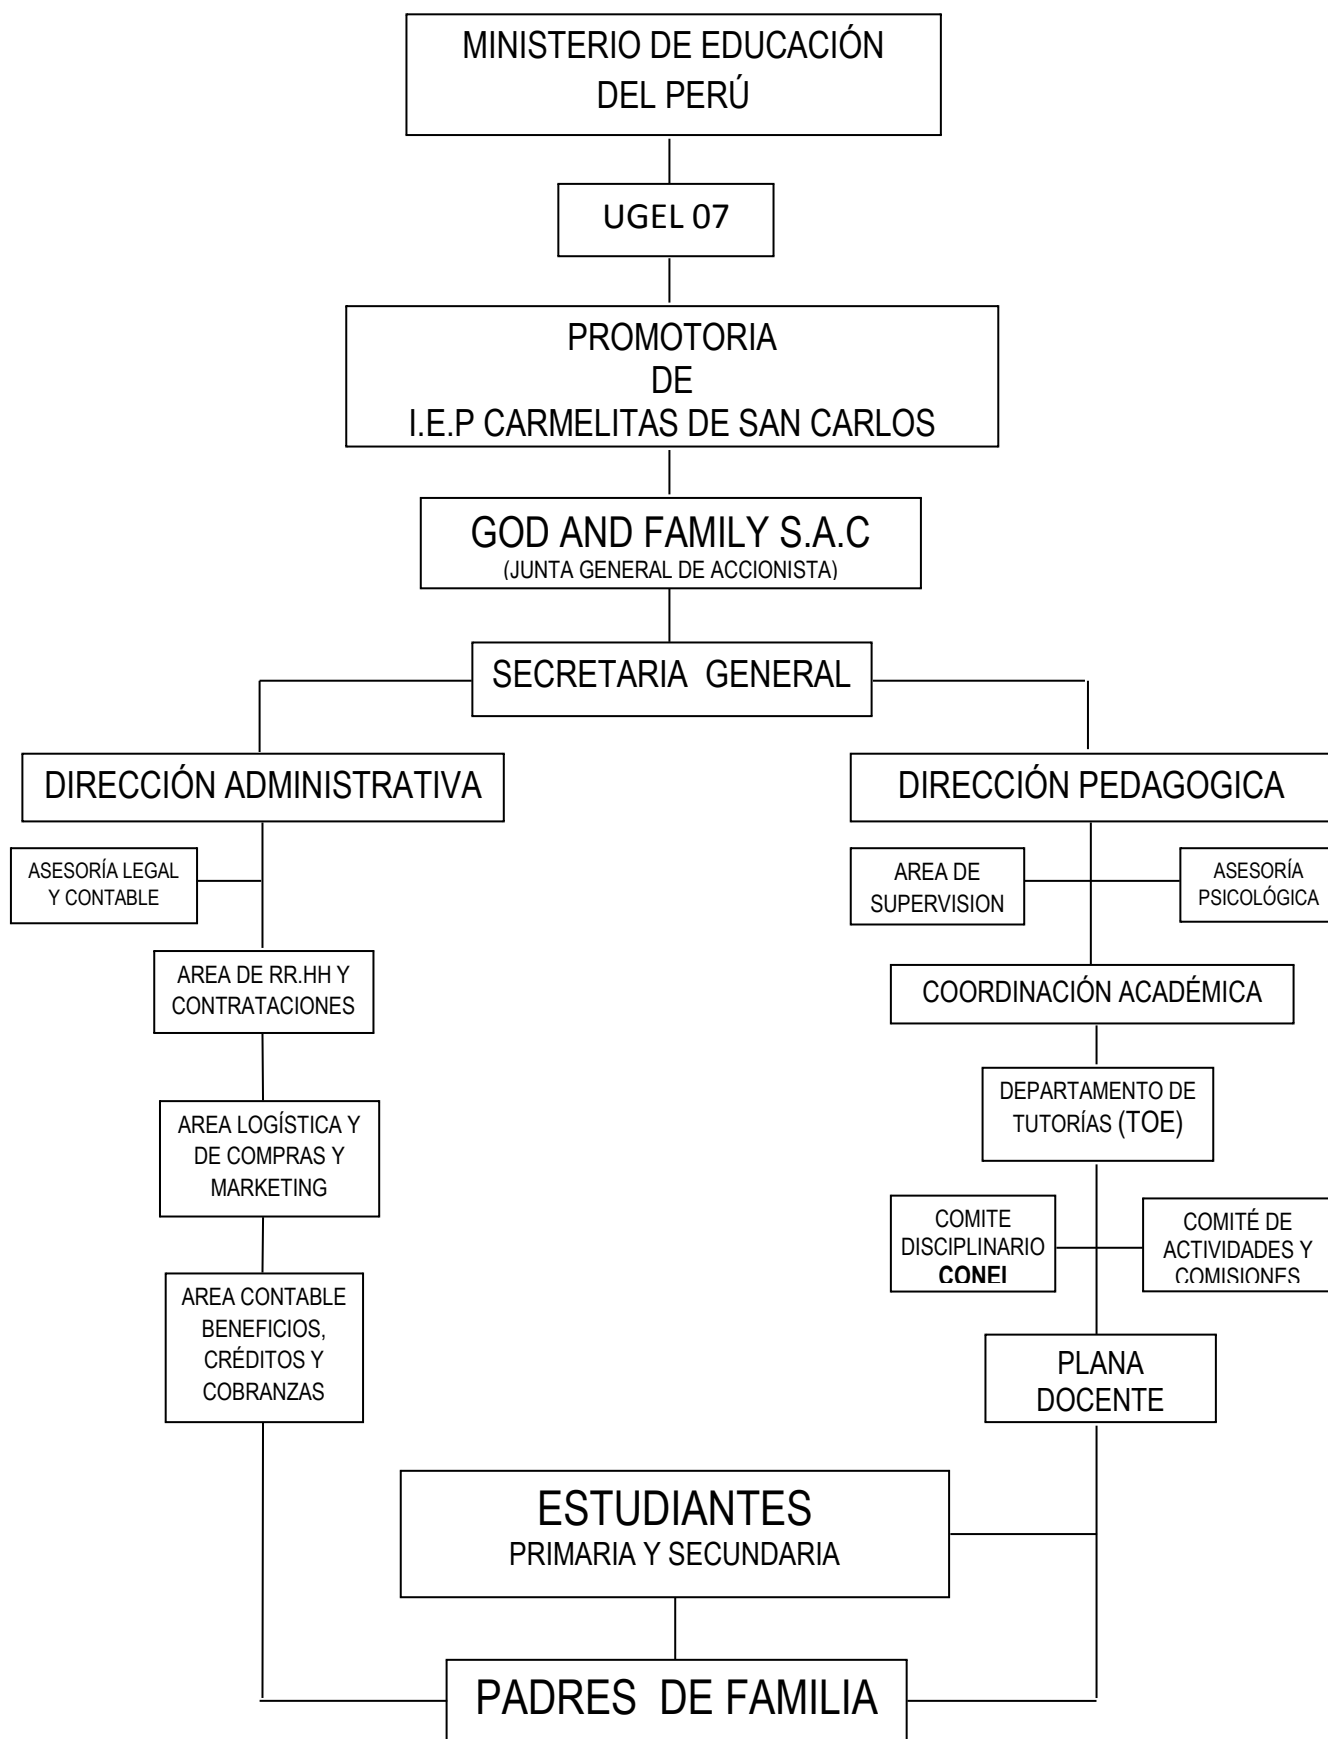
MINISTERIO DE EDUCACIÓN DEL PERÚ

UGEL 07

PROMOTORIA DE I.E.P CARMELITAS DE SAN CARLOS

GOD AND FAMILY S.A.C
(JUNTA GENERAL DE ACCIONISTA)

SECRETARIA GENERAL

DIRECCIÓN ADMINISTRATIVA

ASESORÍA LEGAL Y CONTABLE

AREA DE RR.HH Y CONTRATACIONES

AREA LOGÍSTICA Y DE COMPRAS Y MARKETING

AREA CONTABLE BENEFICIOS, CRÉDITOS Y COBRANZAS

DIRECCIÓN PEDAGOGICA

AREA DE SUPERVISION

ASESORÍA PSICOLÓGICA

COORDINACIÓN ACADÉMICA

DEPARTAMENTO DE TUTORÍAS (TOE)

COMITE DISCIPLINARIO CONEI

COMITÉ DE ACTIVIDADES Y COMISIONES

PLANA DOCENTE

ESTUDIANTES
PRIMARIA Y SECUNDARIA

PADRES DE FAMILIA